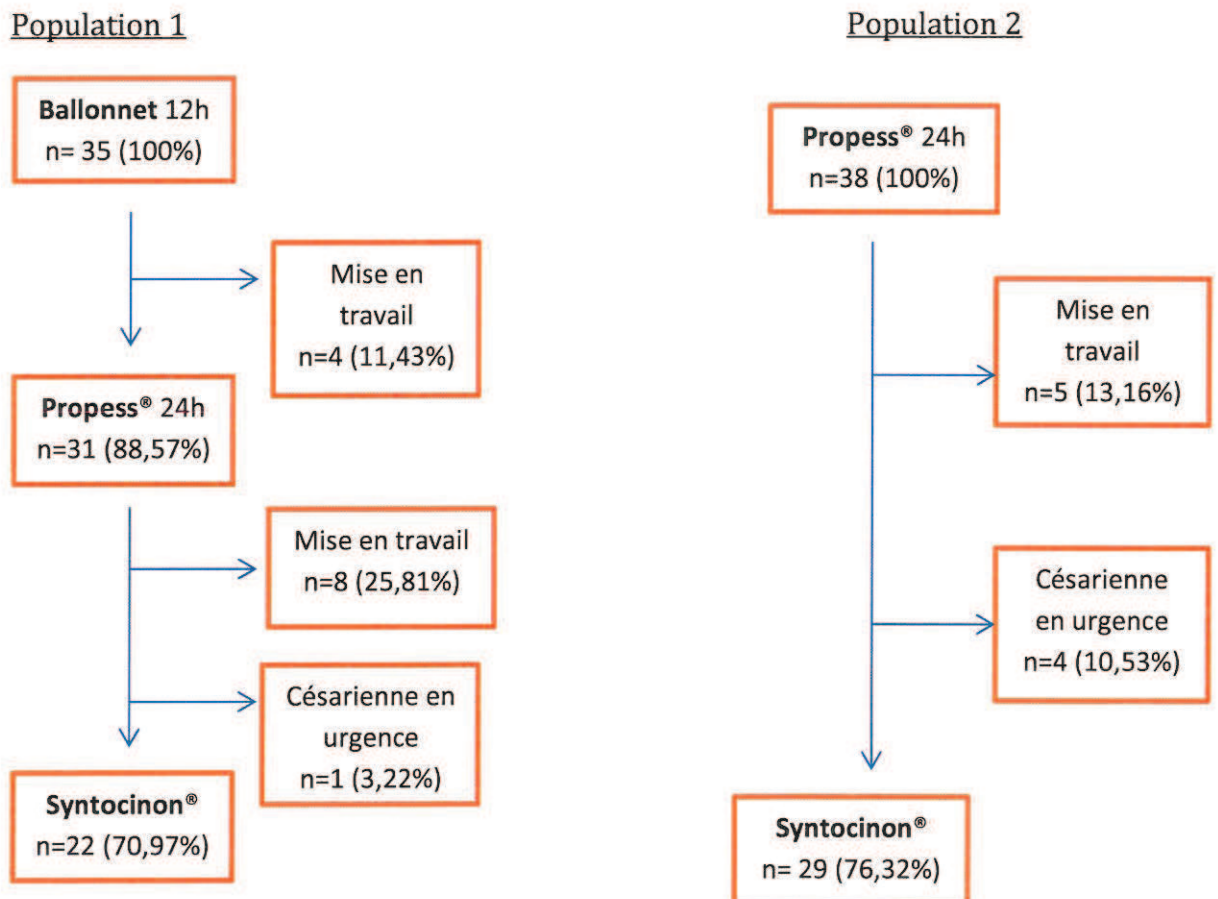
Population 1

Ballonnet 12h
n= 35 (100%)

Mise en travail
n=4 (11,43%)

Propess® 24h
n=31 (88,57%)

Mise en travail
n=8 (25,81%)

Césarienne en urgence
n=1 (3,22%)

Syntocinon®
n=22 (70,97%)

Population 2

Propess® 24h
n=38 (100%)

Mise en travail
n=5 (13,16%)

Césarienne en urgence
n=4 (10,53%)

Syntocinon®
n= 29 (76,32%)